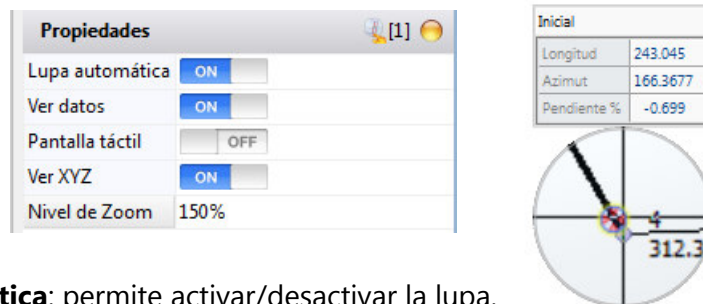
Propiedades [1]

| Lupa automática | ON |
|---|---|
| Ver datos | ON |
| Pantalla táctil | OFF |
| Ver XYZ | ON |
| Nivel de Zoom | 150% |

Inicial

| Longitud | 243.045 |
|---|---|
| Azimut | 166.3677 |
| Pendiente % | -0.699 |

4
312.3

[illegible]tica: permite activar/desactivar la lupa.